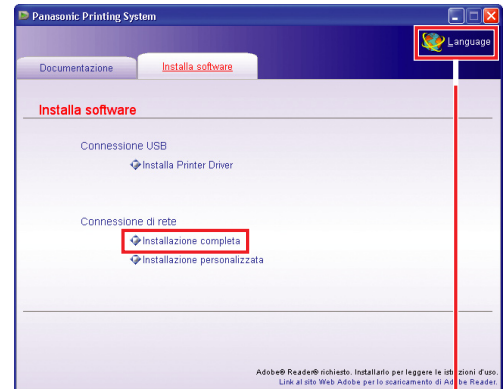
Panasonic Printing System

Language

Documentazione

Installa software

Installa software

Connessione USB

Installa Printer Driver

Connessione di rete

Installazione completa

Installazione personalizzata

Adobe® Reader® richiesto. Installarlo per leggere le istruzioni d'uso.
Link al sito Web Adobe per lo scaricamento di Adobe Reader.